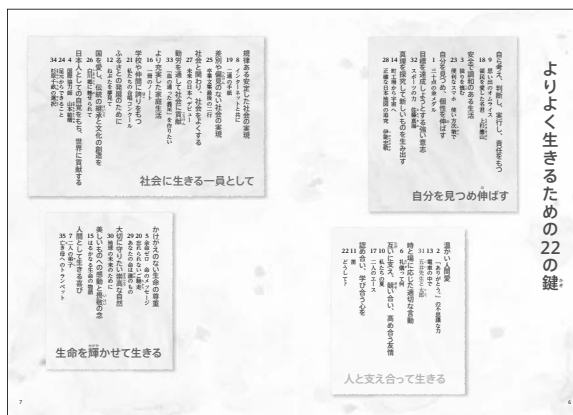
よりよく生きるための22の鍵

自分を見つめ伸ばす

自ら考え、判断し、実行し、責任をもつ
18 9 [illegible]
安全で調和のある生活
23 3 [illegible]
自分を見つめ、個性を伸ばす
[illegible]
目標を達成しようとする強い意志
32 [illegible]
真理を探究して新しいものを生み出す
28 14 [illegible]

人と支え合って生きる

思いやり・感謝
31 13 2 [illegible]
時と場に応じた適切な言動
6 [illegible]
互いに理解し、信頼し、高め合う友情
17 10 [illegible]
謙虚な心・学び合う心
22 11 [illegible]

社会に生きる一員として

規律ある安定した社会の実現
19 8 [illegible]
差別や偏見のない社会の実現
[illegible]
社会に関わり、社会をよくする
27 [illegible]
勤労を通して社会に貢献する
33 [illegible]
よりよい家庭生活
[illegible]
学校や地域をよりよく
12 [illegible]
ふるさとの発展のために
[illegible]
国を愛し、伝統の継承と文化の創造を
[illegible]
日本人としての自覚をもち、世界に貢献する
34 24 4 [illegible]

生命を輝かせて生きる

かけがえのない生命の尊重
29 20 5 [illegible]
大切に守りたい雄大な自然
30 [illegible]
美しいものへの感動と畏敬の念
16 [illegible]
人間としての生きる喜び
35 7 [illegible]

7

6